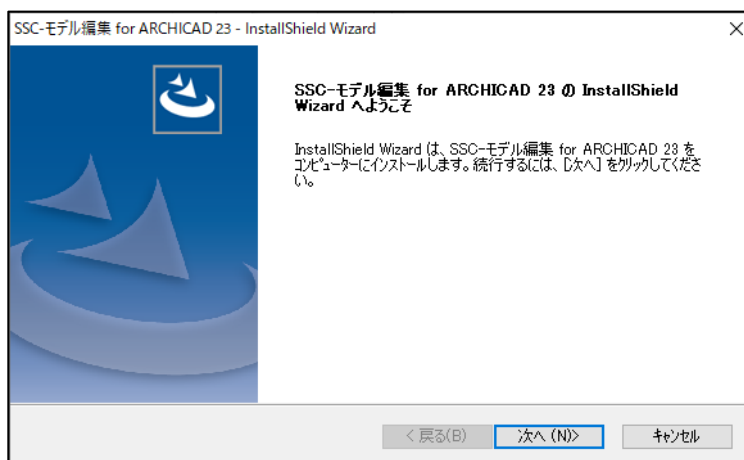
SSC-モデル編集 for ARCHICAD 23 - InstallShield Wizard

×

SSC-モデル編集 for ARCHICAD 23 の InstallShield Wizard へようこそ

InstallShield Wizard は、SSC-モデル編集 for ARCHICAD 23 をコンピューターにインストールします。続行するには、[次へ] をクリックしてください。

< 戻る(B)

次へ (N)>

キャンセル